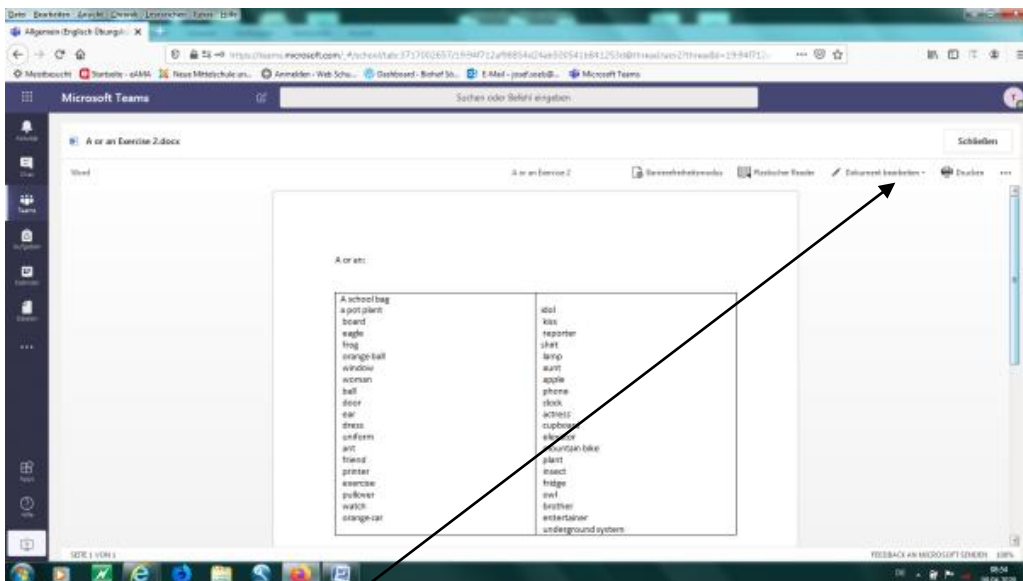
Datei Bearbeiten Ansicht Chronik Lesezeichen Extras Hilfe

Allgemein (Englisch Übungs)

https://teams.microsoft.com/_#/school/tab::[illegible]

Meistbesucht Startseite - eAMA Neue Mittelschule un... Anmelden - Web Schu... Dashboard - Bishof St... E-Mail - josef.sos@... Microsoft Teams

Microsoft Teams

Suchen oder Befehl eingeben

A or an Exercise 2.docx

Schließen

Word

A or an Exercise 2

Barrierefreiheitsmodus

Plastischer Reader

Dokument bearbeiten

Drucken

A or an:

| A school bag | idol |
|---|---|
| a pot plant | kiss |
| board | reporter |
| eagle | shirt |
| frog | lamp |
| orange ball | aunt |
| window | apple |
| woman | phone |
| ball | clock |
| door | actress |
| ear | cupboard |
| dress | elevator |
| uniform | mountain bike |
| ant | plant |
| friend | insect |
| printer | fridge |
| exercise | owl |
| pullover | brother |
| watch | entertainer |
| orange car | underground system |

SEITE 1 VON 1

FEEDBACK AN MICROSOFT SENDEN 100%